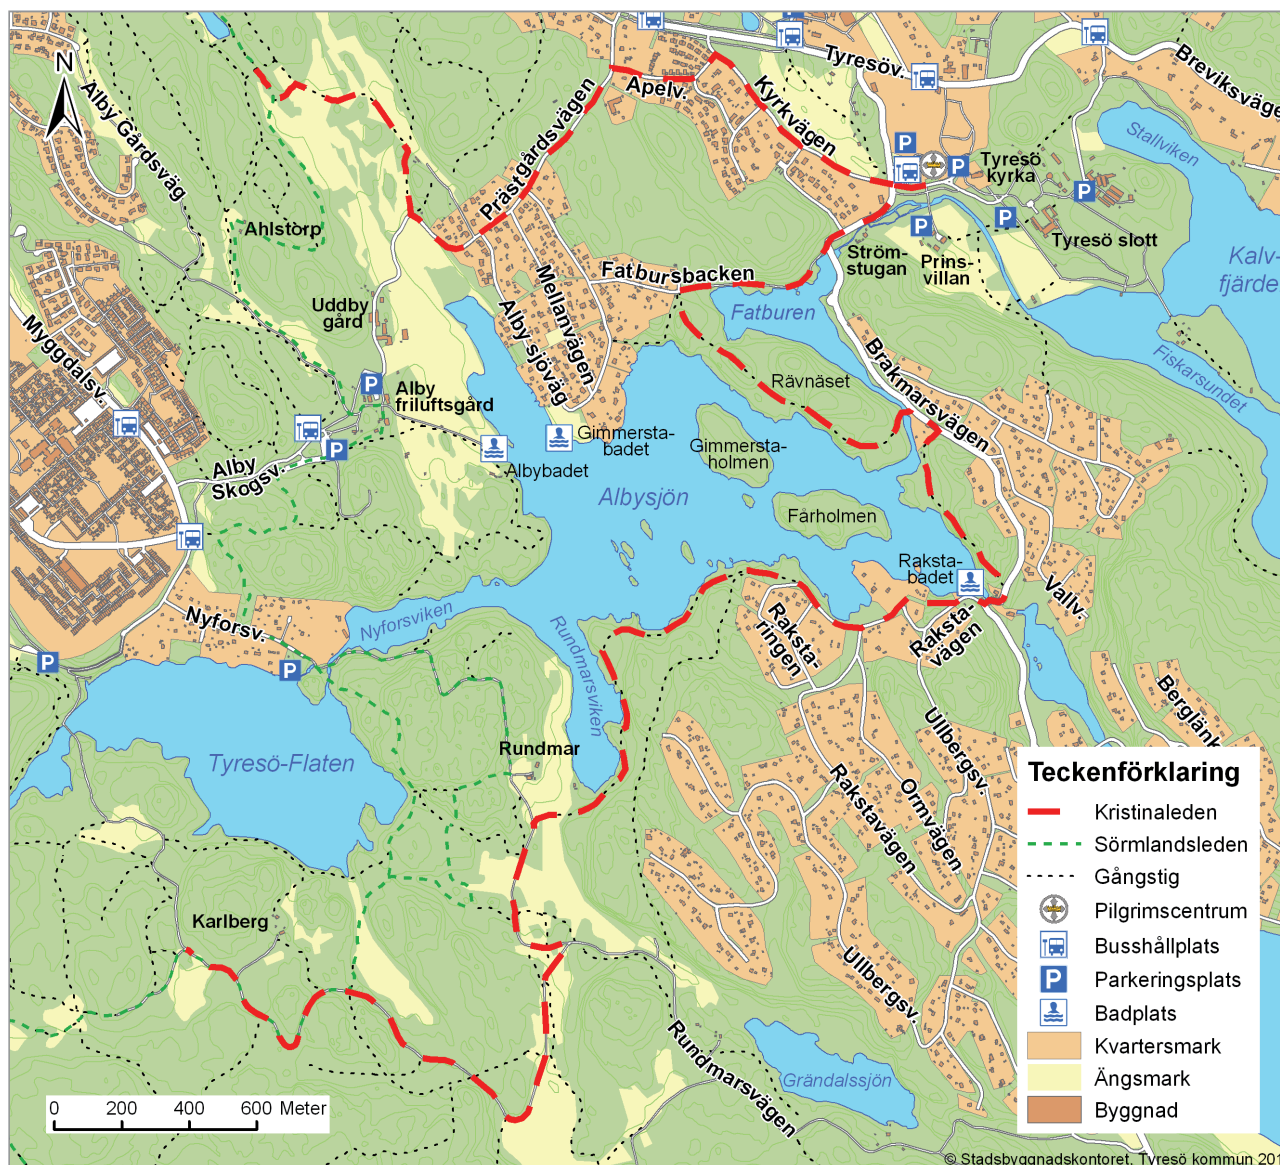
N

Alby Gårdsväg

Ahlstorp

Uddby gård

Myggdalsv.

Alby friluftsgård

Alby Skogsv.

Albybadet

Prästgårdsvägen

Apelv.

Kyrkvägen

Tyresöv.

Breviksväge

Stallviken

Tyresö kyrka

Tyresö slott

Kalvfjärde

Strömstugan

Prinsvillan

Fatbursbacken

Fatburen

Mellanvägen

Alby sjöväg

Rävnäset

Brakmarsvägen

Fiskarsundet

Gimmerstabadet

Gimmerstaholmen

Albysjön

Fårholmen

Rakstabadet

Valv.

Nyforsv.

Nyforsviken

Rundmarsviken

Rakstaringen

Rakstavägen

Berglänk

Tyresö-Flaten

Rundmar

Ullbergsv.

Rakstavägen

Ormvägen

Karlberg

Ullbergsv.

Rundmarsvägen

Grändalssjön

Teckenförklaring
Kristinaleden
Sörmlandsleden
Gångstig
Pilgrimscentrum
Busshållplats
Parkeringsplats
Badplats
Kvartersmark
Ängsmark
Byggnad

0 200 400 600 Meter

© Stadsbyggnadskontoret, Tyresö kommun 20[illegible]